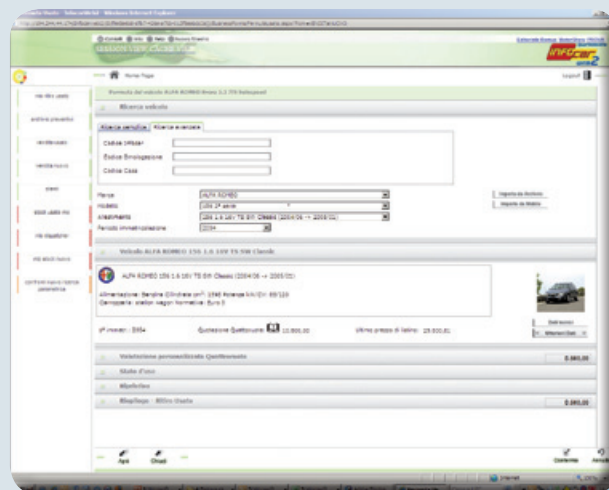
Home Page

Logout

Formula del veicolo ALFA ROMEO 156 1.6 16V TS SW Classic

Ricerca veicolo

Ricerca semplice | Ricerca avanzata

Codice Infocar

Codice Omologazione

Codice Casa

Marca: ALFA ROMEO

Modello: 156 2ª serie

Allestimento: 156 1.6 16V TS SW Classic (2004/06 -> 2005/02)

Periodo immatricolazione: 2004

Veicolo ALFA ROMEO 156 1.6 16V TS SW Classic

ALFA ROMEO 156 1.6 16V TS SW Classic (2004/06 -> 2005/02)

Alimentazione: Benzina Cilindrata cm³: 1598 Potenza kW/CV: 88/120
Carrozzeria: station wagon Normativa: Euro 5

Quotazione Quattroruote: 10.900,00

Ultimo prezzo di listino: 25.030,81

Valutazione personalizzata Quattroruote

Stato d'uso

Ripristino

Riepilogo - Ritiro Usato

Apri

Chiudi

Conferma

Annulla